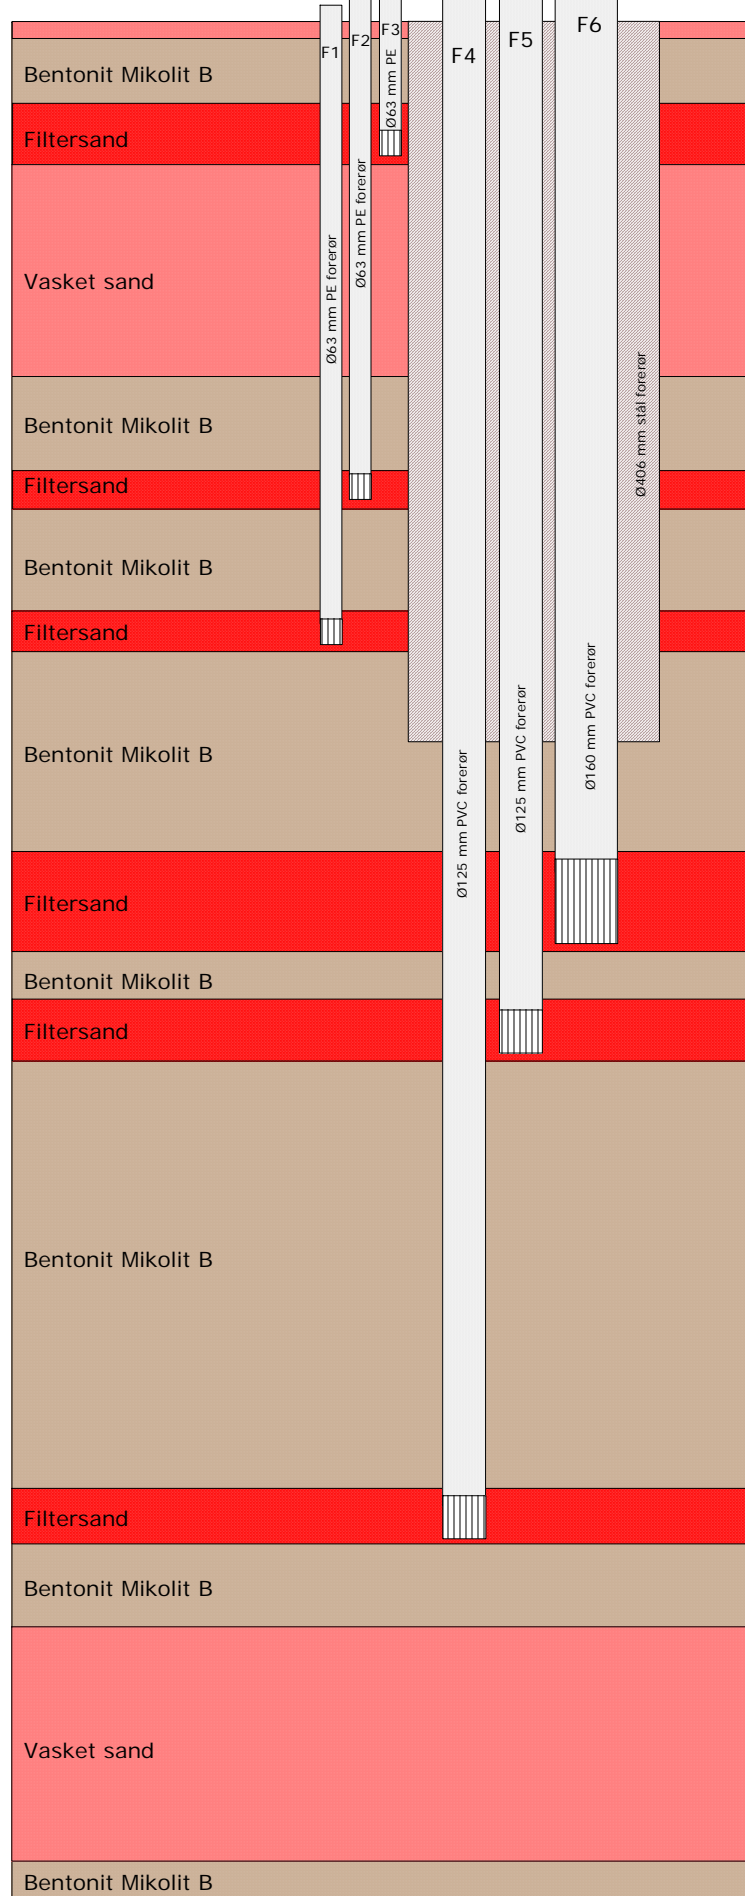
F1
F2
F3
F4
F5
F6
Bentonit Mikolit B
Filtersand
Vasket sand
Bentonit Mikolit B
Filtersand
Bentonit Mikolit B
Filtersand
Bentonit Mikolit B
Filtersand
Bentonit Mikolit B
Filtersand
Bentonit Mikolit B
Filtersand
Bentonit Mikolit B
Vasket sand
Bentonit Mikolit B

Ø63 mm PE forerør
Ø63 mm PE forerør
Ø63 mm PE
Ø406 mm stål forerør
Ø125 mm PVC forerør
Ø125 mm PVC forerør
Ø160 mm PVC forerør